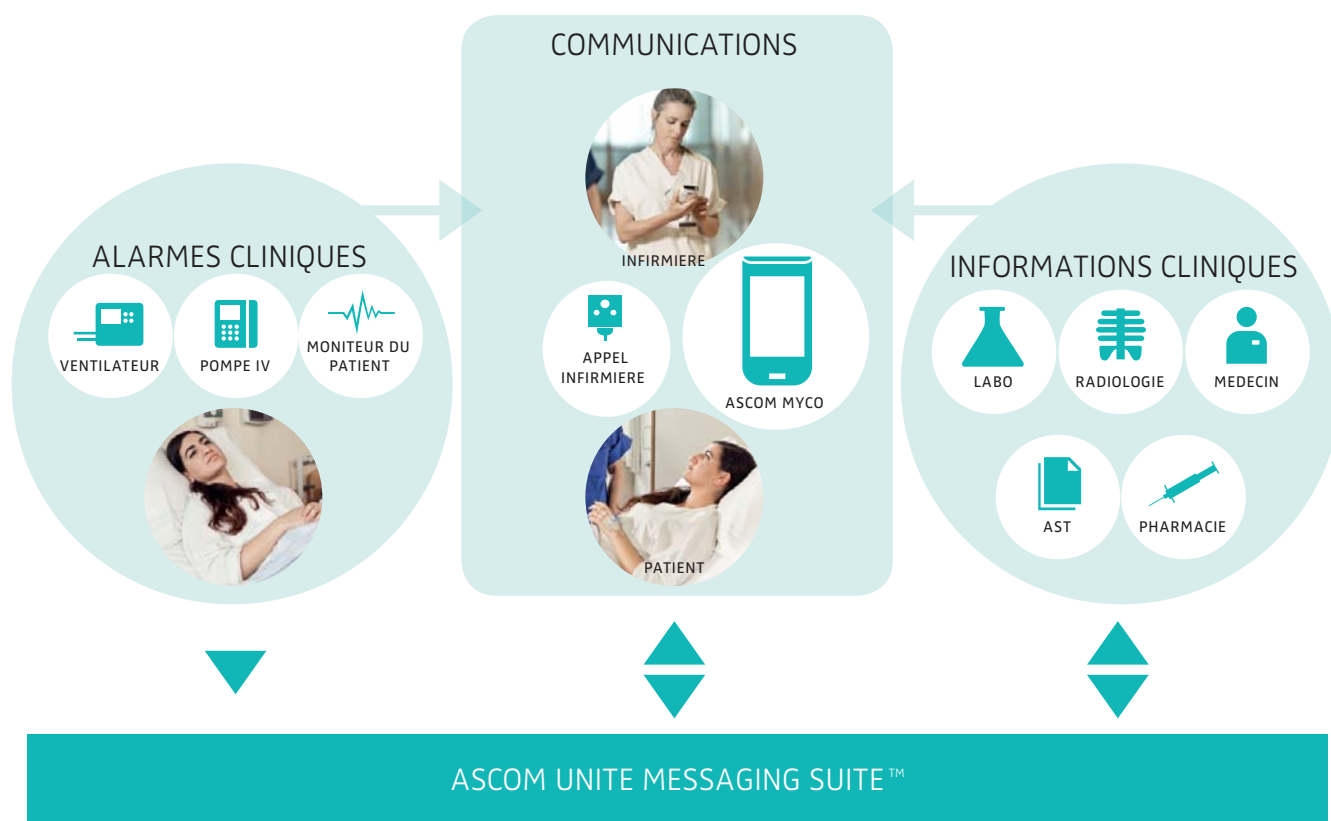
COMMUNICATIONS

INFIRMIERE

APPEL INFIRMIERE

ASCOM MYCO

PATIENT

ALARMES CLINIQUES

VENTILATEUR

POMPE IV

MONITEUR DU PATIENT

INFORMATIONS CLINIQUES

LABO

RADIOLOGIE

MEDECIN

AST

PHARMACIE

ASCOM UNITE MESSAGING SUITE™